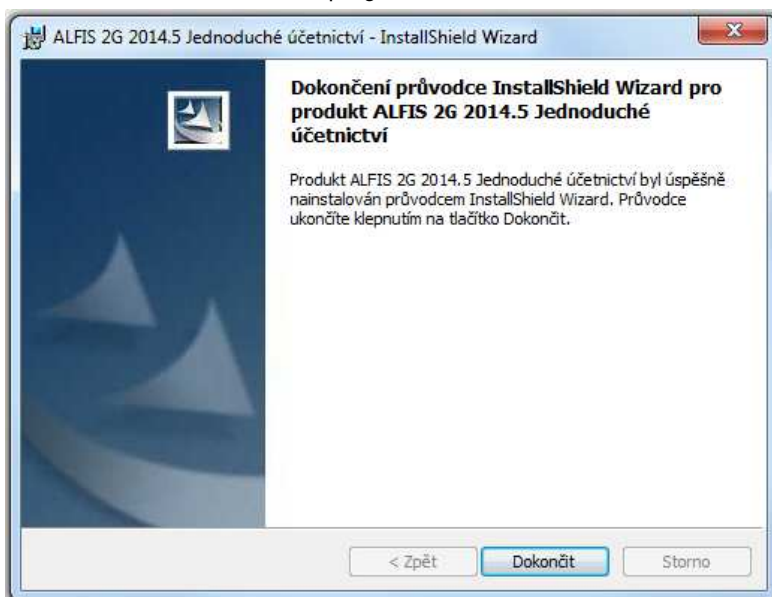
ALFIS 2G 2014.5 Jednoduché účetnictví - InstallShield Wizard

Dokončení průvodce InstallShield Wizard pro produkt ALFIS 2G 2014.5 Jednoduché účetnictví

Produkt ALFIS 2G 2014.5 Jednoduché účetnictví byl úspěšně nainstalován průvodcem InstallShield Wizard. Průvodce ukončíte klepnutím na tlačítko Dokončit.

< Zpět
Dokončit
Storno